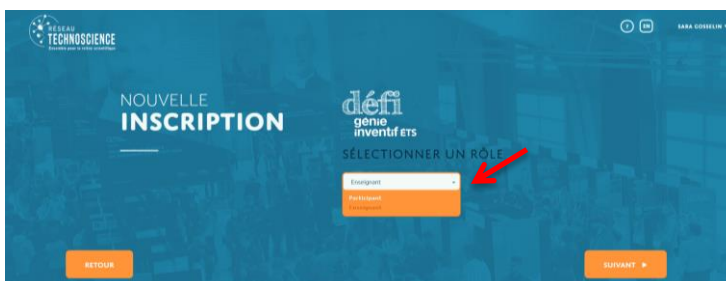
RÉSEAU TECHNOSCIENCE
Ensemble pour la relève scientifique

f EN SARA GOSSELIN

NOUVELLE
INSCRIPTION

défi
génie
inventif ETS

SÉLECTIONNER UN RÔLE

Enseignant

Participant
Enseignant

RETOUR

SUIVANT ▶